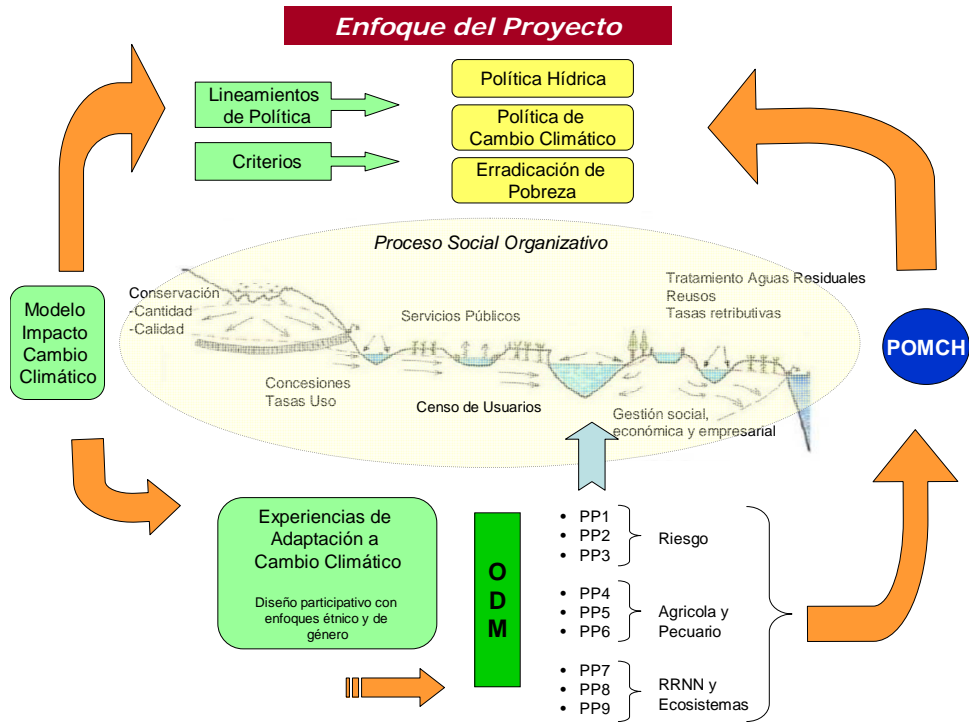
Enfoque del Proyecto

Lineamientos de Política

Criterios

Política Hídrica

Política de Cambio Climático

Erradicación de Pobreza

Proceso Social Organizativo

Modelo Impacto Cambio Climático

Conservación
-Cantidad
-Calidad

Servicios Públicos

Tratamiento Aguas Residuales
Reusos
Tasas retributivas

POMCH

Concesiones
Tasas Uso

Censo de Usuarios

Gestión social, económica y empresarial

Experiencias de Adaptación a Cambio Climático

Diseño participativo con enfoques étnico y de género

O
D
M

• PP1
• PP2
• PP3

Riesgo

• PP4
• PP5
• PP6

Agricola y Pecuario

• PP7
• PP8
• PP9

RRNN y Ecosistemas